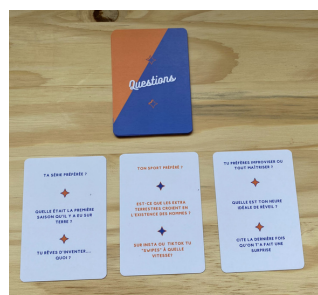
Questions

TA SÉRIE PRÉFÉRÉE ?

QUELLE ÉTAIT LA PREMIÈRE SAISON QU'IL Y A EU SUR TERRE ?

TU RÊVES D'INVENTER... QUOI ?

TON SPORT PRÉFÉRÉ ?

EST-CE QUE LES EXTRA TERRESTRES CROIENT EN L'EXISTENCE DES HOMMES ?

QUE INSTA OU TIKTOK TU "SUPPS" À QUELLE VITESSE?

TU PRÉFÈRES IMPROVISER OU TOUT MAÎTRISER ?

QUELLE EST TON HEURE IDÉALE DE RÉVEIL ?

CITE LA DERNIÈRE FOIS QU'ON T'A FAIT UNE SURPRISE